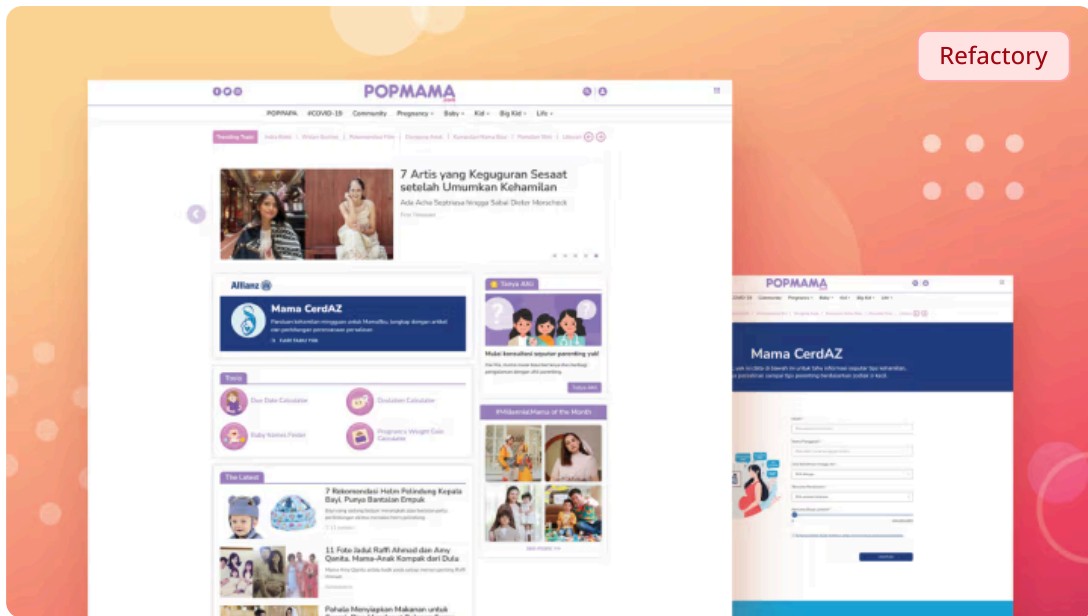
Refactory

POPMAMA

POPMAMA #COVID-19 Community Pregnancy Baby Kid Big Kid Life

Trending Topic

7 Artis yang Keguguran Sesaat setelah Umumkan Kehamilan

Ada Acha Septriasa Hingga Sabai Dieter Morscheck

Allianz

Mama CerdAZ

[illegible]

Tanya Ahli

Mulai konsultasi seputar parenting yuk!

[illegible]

Tanya Ahli

Tools

Due Date Calculator

Ovulation Calculator

Baby Names Finder

Pregnancy Weight Gain Calculator

#MillennialMama of the Month

The Latest

7 Rekomendasi Helm Pelindung Kepala Bayi, Punya Bantalan Empuk

11 Foto Jadul Raffi Ahmad dan Amy Qanita, Mama-Anak Kompak dari Dulu

Pahala Menyiapkan Makanan untuk

POPMAMA

Mama CerdAZ

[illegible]